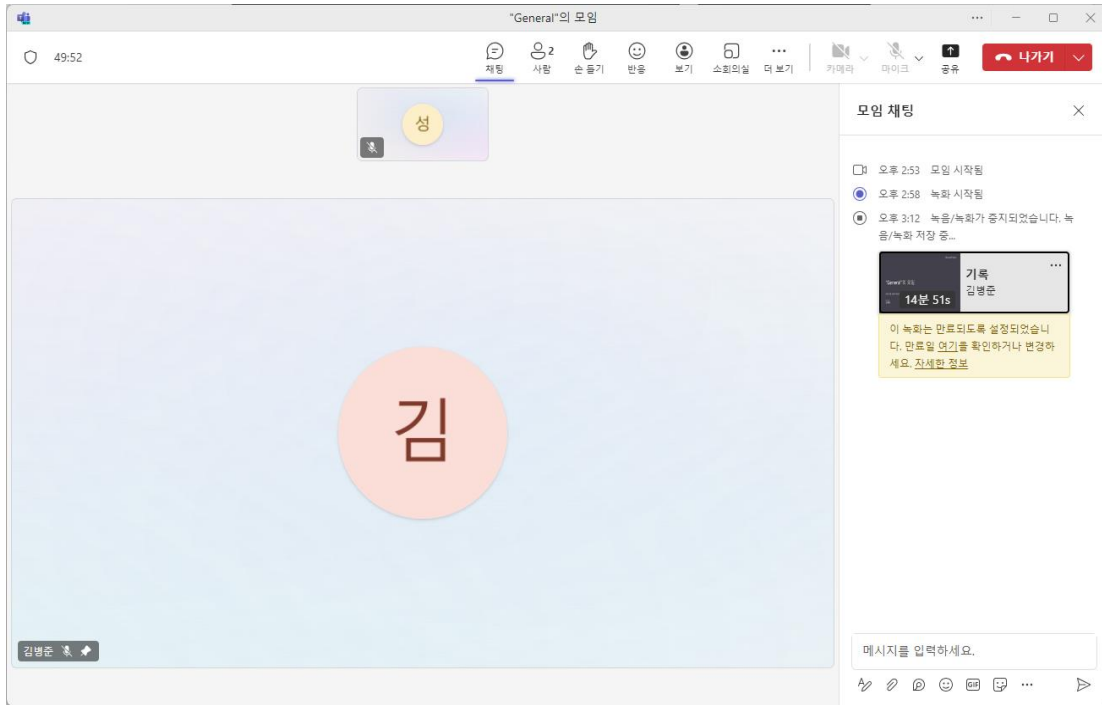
"General"의 모임

49:52

채팅 2 사람 손 들기 반응 보기 소회의실 더 보기 카메라 마이크 공유 나가기

성

모임 채팅

오후 2:53 모임 시작됨

오후 2:58 녹화 시작됨

오후 3:12 녹음/녹화가 중지되었습니다. 녹음/녹화 저장 중...

기록
김병준
14분 51s

이 녹화는 만료되도록 설정되었습니다. 만료일 여기를 확인하거나 변경하세요. 자세한 정보

김

김병준

메시지를 입력하세요.